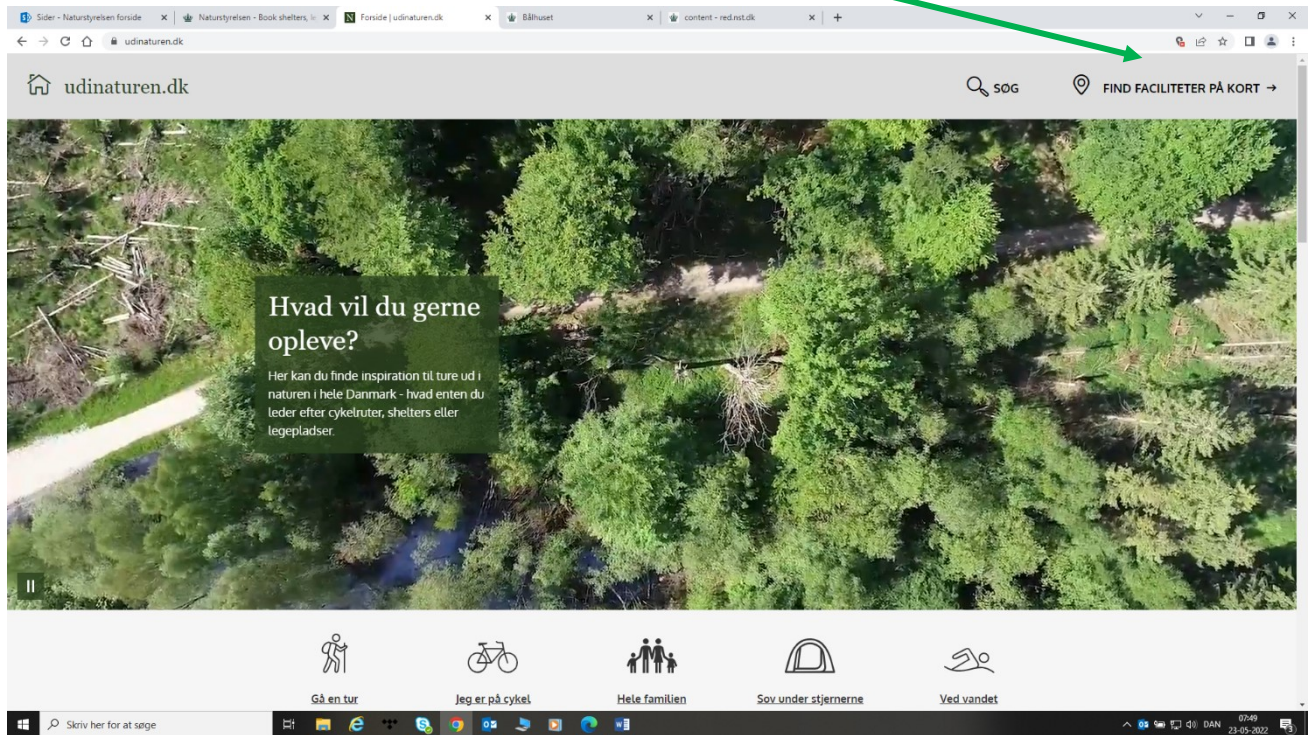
Sider - Naturstyrelsen forside × Naturstyrelsen - Book shelters, l× × Forside | udinaturen.dk × Bålhuset × content - red.nst.dk × +

udinaturen.dk

udinaturen.dk

SØG

FIND FACILITETER PÅ KORT →

Hvad vil du gerne opleve?

Her kan du finde inspiration til ture ud i naturen i hele Danmark - hvad enten du leder efter cykelruter, shelters eller legepladser.

Gå en tur

Jeg er på cykel

Hele familien

Sov under stjernerne

Ved vandet

Skriv her for at søge

DAN 07:49 23-05-2022